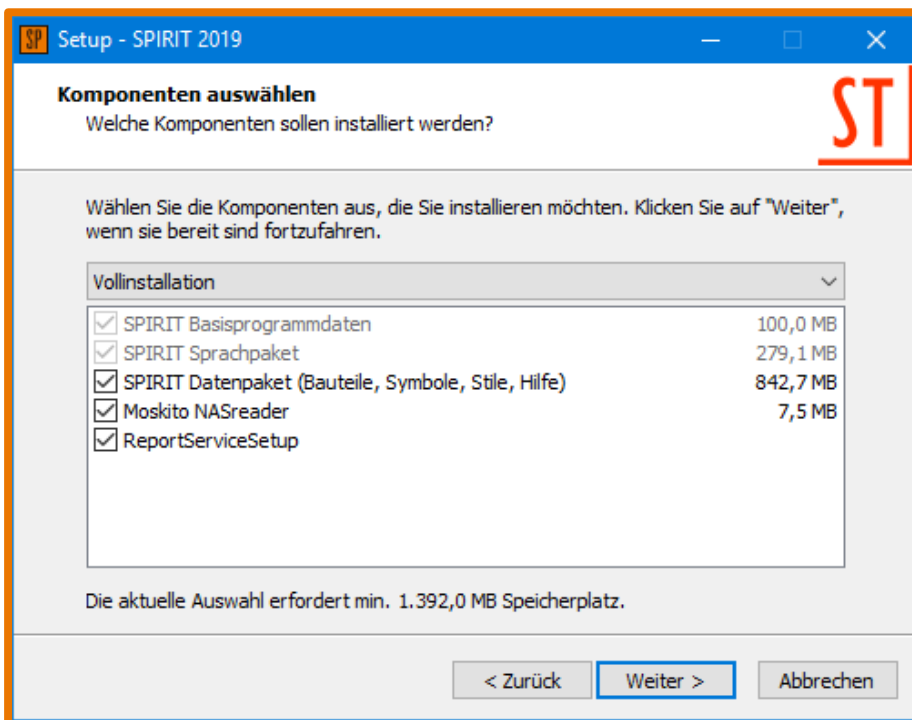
SP Setup - SPIRIT 2019

Komponenten auswählen
Welche Komponenten sollen installiert werden?

ST

Wählen Sie die Komponenten aus, die Sie installieren möchten. Klicken Sie auf "Weiter", wenn sie bereit sind fortzufahren.

Vollinstallation

| | |
|---|---|
| SPIRIT Basisprogrammdaten | 100,0 MB |
| SPIRIT Sprachpaket | 279,1 MB |
| SPIRIT Datenpaket (Bauteile, Symbole, Stile, Hilfe) | 842,7 MB |
| Moskito NASreader | 7,5 MB |
| ReportServiceSetup | |

Die aktuelle Auswahl erfordert min. 1.392,0 MB Speicherplatz.

< Zurück Weiter > Abbrechen